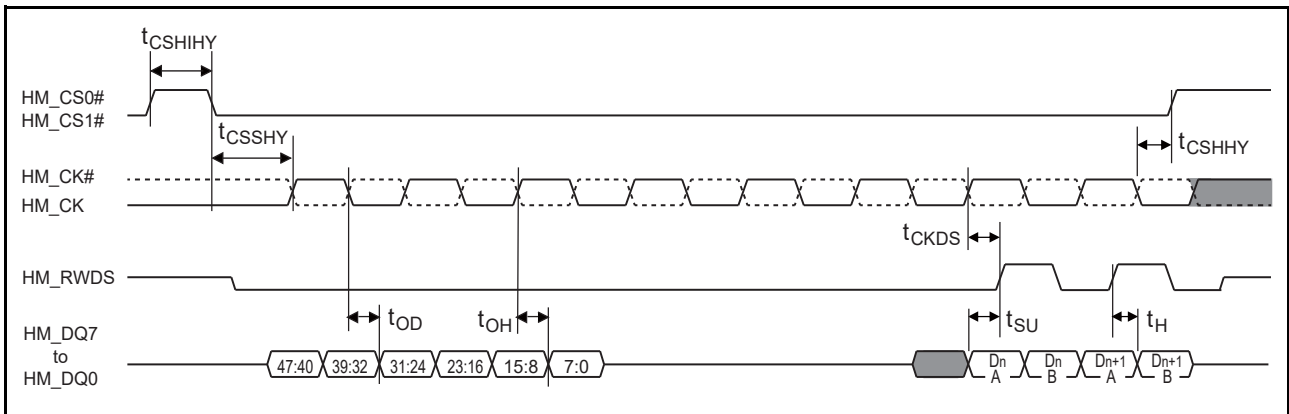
$t_{CSHIHY}$

HM_CS0#
HM_CS1#

$t_{CSSHY}$

$t_{CSHHY}$

HM_CK#
HM_CK

$t_{CKDS}$

HM_RWDS

$t_{OD}$ $t_{OH}$ $t_{SU}$ $t_{H}$

HM_DQ7
to
HM_DQ0

47:40 39:32 31:24 23:16 15:8 7:0 Dn A Dn B Dn+1 A Dn+1 B